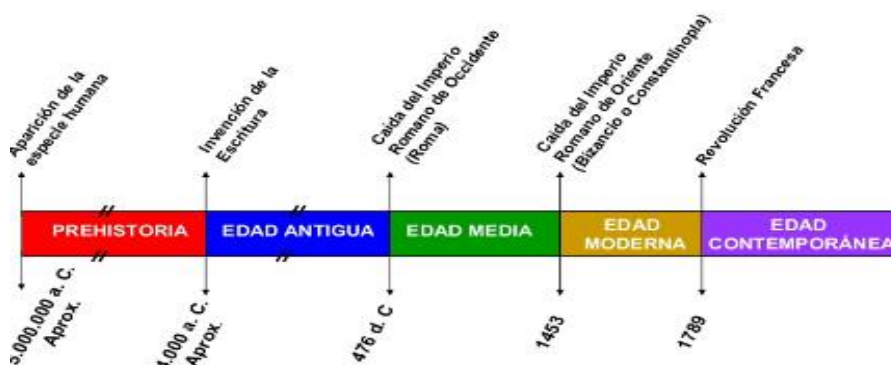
Aparición de la especie humana

Invención de la Escritura

Caída del Imperio Romano de Occidente (Roma)

Caída del Imperio Romano de Oriente (Bizancio o Constantinopla)

Revolución Francesa

PREHISTORIA

EDAD ANTIGUA

EDAD MEDIA

EDAD MODERNA

EDAD CONTEMPORÁNEA

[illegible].000.000 a. C. Aprox.

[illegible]4.000 a. C. Aprox.

476 d. C

1453

1789